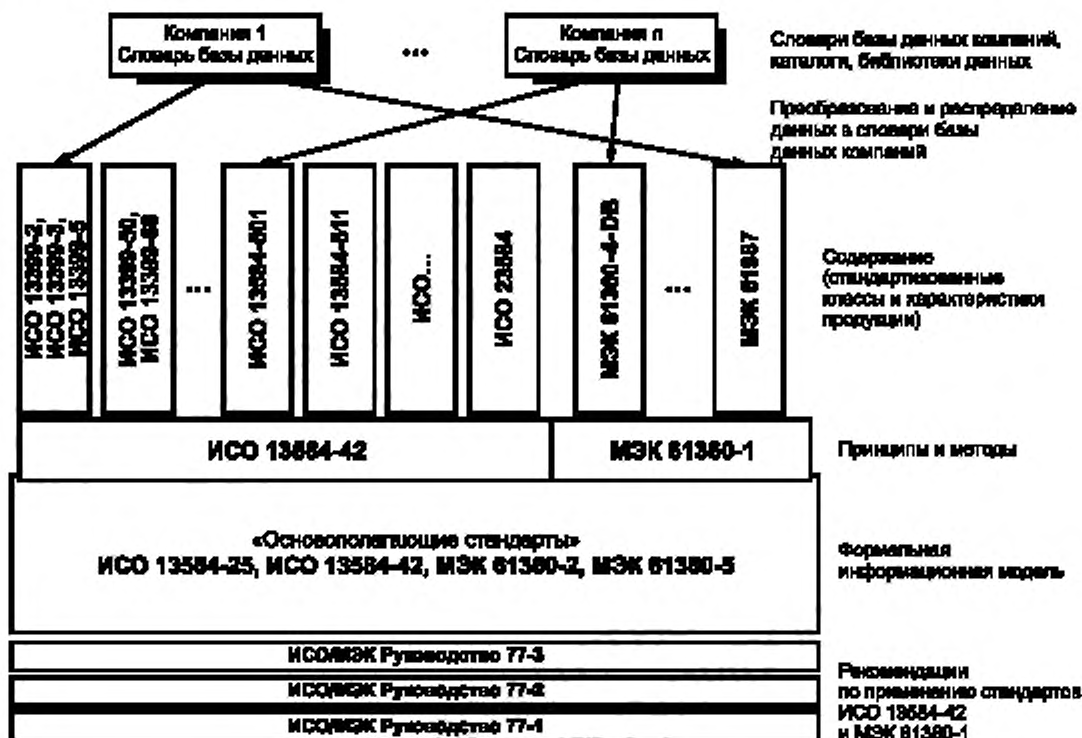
Компания 1
Словарь базы данных

...

Компания n
Словарь базы данных

Словари базы данных компаний, каталоги, библиотеки данных

Преобразование и распределение данных в словари базы данных компаний

ИСО 13399-2, ИСО 13399-3, ИСО 13399-5

ИСО 13399-50, ИСО 13399-80

...

ИСО 13584-501

ИСО 13584-511

ИСО...

ИСО 23584

МЭК 61360-4-DB

...

МЭК 61987

Содержание (стандартизованные классы и характеристики продукции)

ИСО 13584-42

МЭК 61360-1

Принципы и методы

«Основополагающие стандарты»
ИСО 13584-25, ИСО 13584-42, МЭК 61360-2, МЭК 61360-5

Формальная информационная модель

ИСО/МЭК Руководство 77-3

ИСО/МЭК Руководство 77-2

ИСО/МЭК Руководство 77-1

Рекомендации по применению стандартов ИСО 13584-42 и МЭК 61360-1